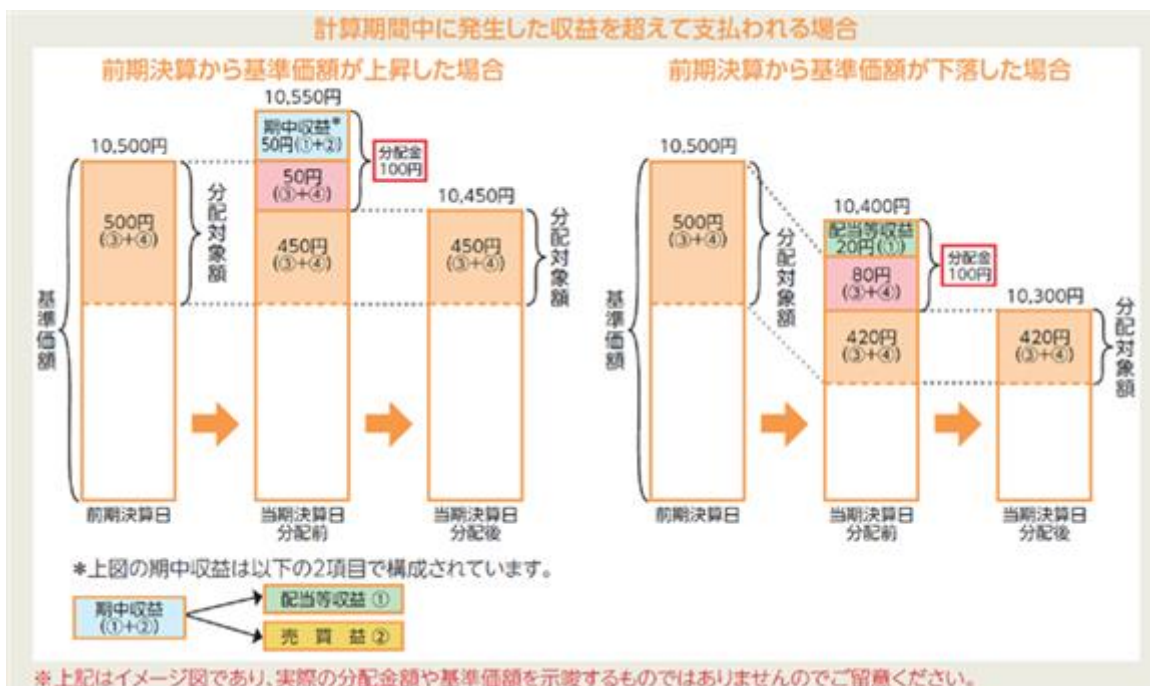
計算期間中に発生した収益を超えて支払われる場合

前期決算から基準価額が上昇した場合

10,500円

基準価額

500円
(③+④)

分配対象額

10,550円

期中収益*
50円(①+②)

50円
(③+④)

分配金
100円

450円
(③+④)

10,450円

450円
(③+④)

分配対象額

前期決算日

当期決算日
分配前

当期決算日
分配後

前期決算から基準価額が下落した場合

10,500円

基準価額

500円
(③+④)

分配対象額

10,400円

配当等収益
20円(①)

80円
(③+④)

分配金
100円

420円
(③+④)

10,300円

420円
(③+④)

分配対象額

前期決算日

当期決算日
分配前

当期決算日
分配後

*上図の期中収益は以下の2項目で構成されています。

期中収益
(①+②)

配当等収益 ①

売買益 ②

※上記はイメージ図であり、実際の分配金額や基準価額を示唆するものではありませんのでご留意ください。